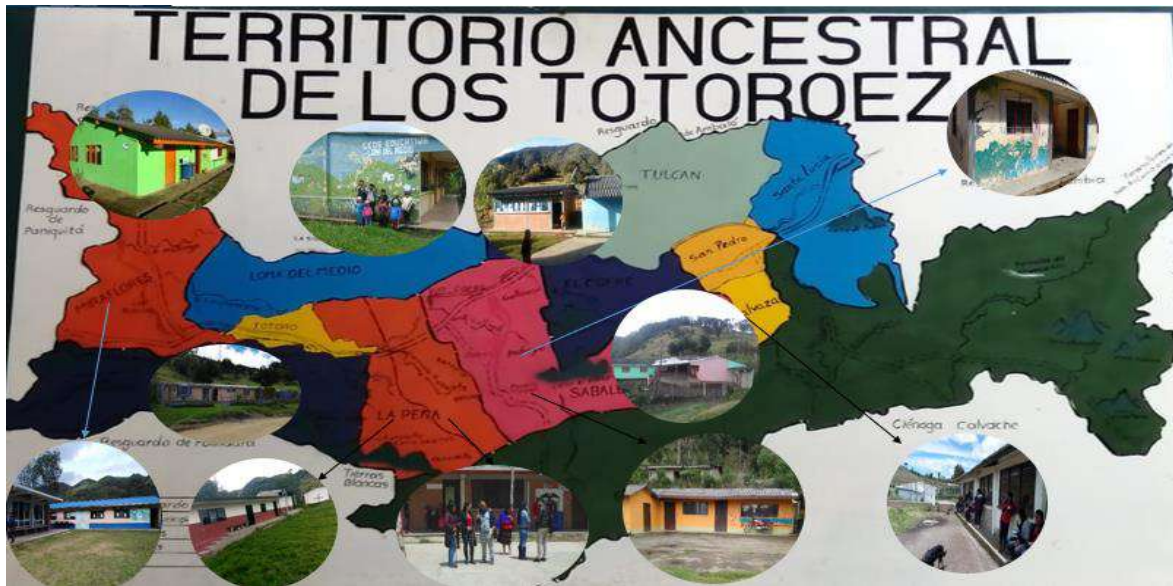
TERRITORIO ANCESTRAL DE LOS TOTOROEZ

Re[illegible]

Resguardo de Paniquitá

Resguardo de Ambaló

TULCAN

Santa Lucía

Re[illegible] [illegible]bia

LOMA DEL MEDIO

EL CORRE

San Pedro

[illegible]kaza

MALVAZÁ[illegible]

TOTORÓ

LA PEÑA

SABAL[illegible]

Resguardo de Polindara

Tierras Blancas

Ciénaga Colvache